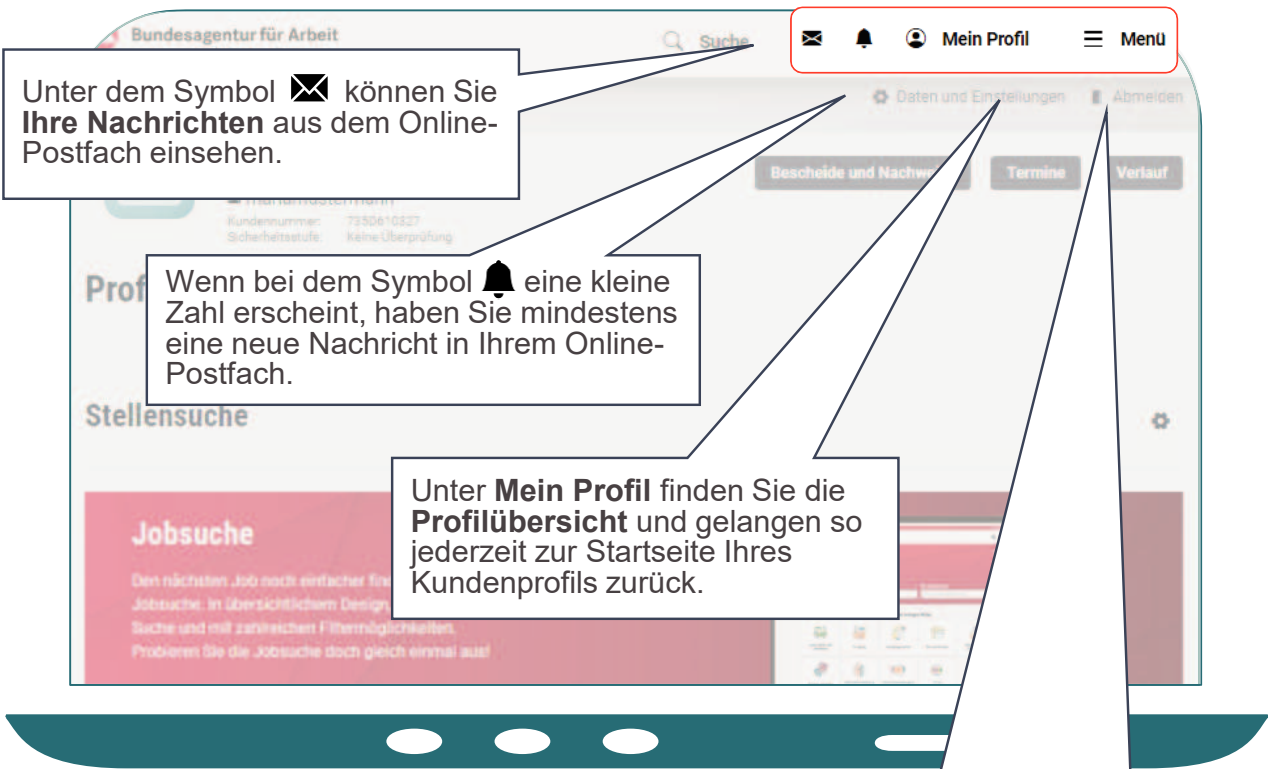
Bundesagentur für Arbeit

Suche

Mein Profil

Menü

Daten und Einstellungen

Abmelden

Unter dem Symbol ✉ können Sie **Ihre Nachrichten** aus dem Online-Postfach einsehen.

Bescheide und Nachw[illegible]

Termine

Verlauf

Kundennummer: 7350610327
Sicherheitsstufe: Keine Überprüfung

Wenn bei dem Symbol 🔔 eine kleine Zahl erscheint, haben Sie mindestens eine neue Nachricht in Ihrem Online-Postfach.

Prof

Stellensuche

Unter **Mein Profil** finden Sie die **Profilübersicht** und gelangen so jederzeit zur Startseite Ihres Kundenprofils zurück.

Jobsuche

Den nächsten Job noch einfacher fin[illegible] Jobsuche. In übersichtlichem Design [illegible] Suche und mit zahlreichen Filtermöglichkeiten. Probieren Sie die Jobsuche doch gleich einmal aus!